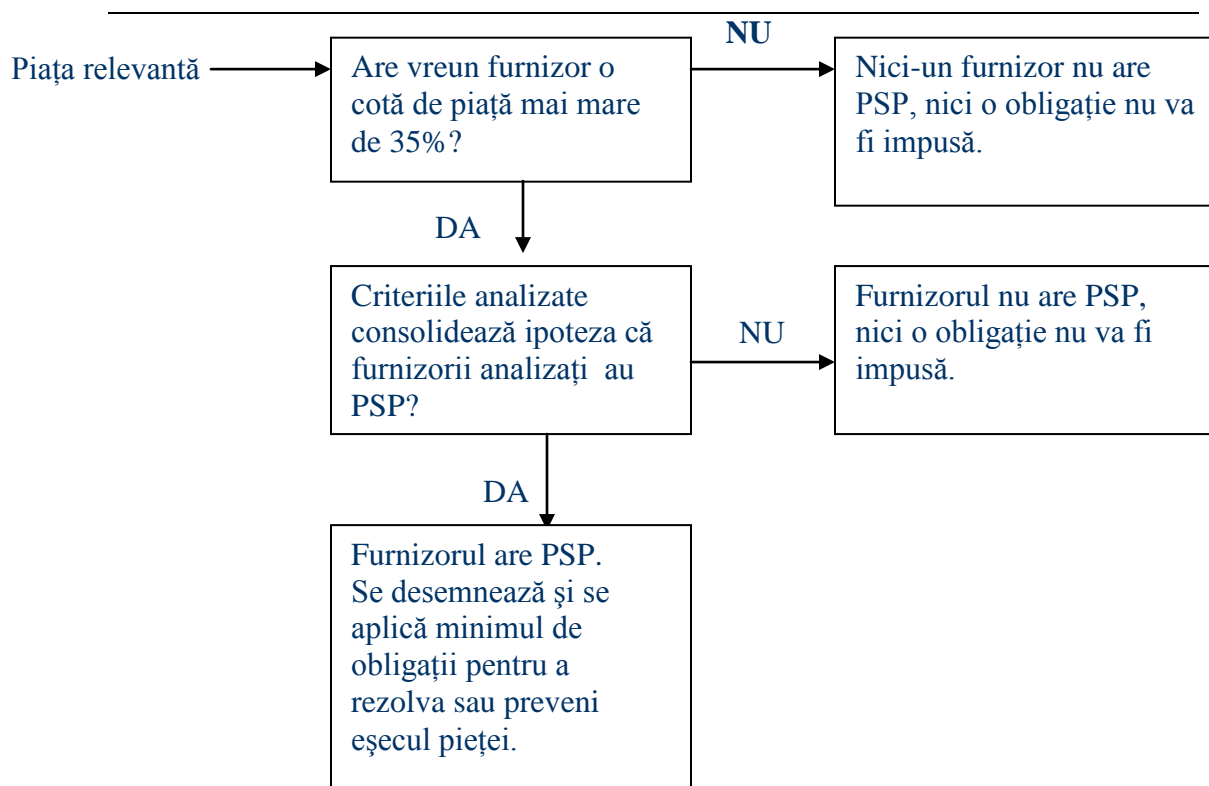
Piața relevantă

Are vreun furnizor o cotă de piață mai mare de 35%?

NU

Nici-un furnizor nu are PSP, nici o obligație nu va fi impusă.

DA

Criteriile analizate consolidează ipoteza că furnizorii analizați au PSP?

NU

Furnizorul nu are PSP, nici o obligație nu va fi impusă.

DA

Furnizorul are PSP. Se desemnează şi se aplică minimul de obligații pentru a rezolva sau preveni eşecul pieței.